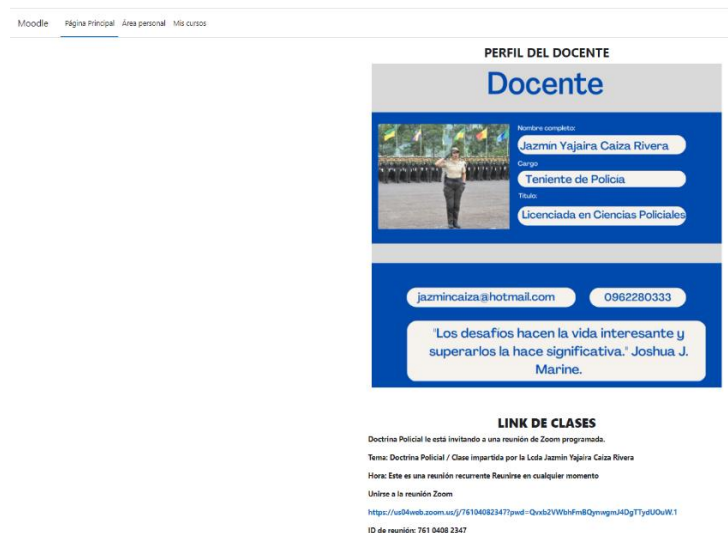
Moodle Página Principal Área personal Mis cursos

PERFIL DEL DOCENTE

Docente

Nombre completo:
Jazmin Yajaira Caiza Rivera
Cargo
Teniente de Policia
Título:
Licenciada en Ciencias Policiales

jazmincaiza@hotmail.com 0962280333

"Los desafios hacen la vida interesante y superarlos la hace significativa." Joshua J. Marine.

LINK DE CLASES

Doctrina Policial le está invitando a una reunión de Zoom programada.

Tema: Doctrina Policial / Clase impartida por la Lcda Jazmin Yajaira Caiza Rivera

Hora: Este es una reunión recurrente Reunirse en cualquier momento

Unirse a la reunión Zoom

https://us04web.zoom.us/j/76104082347?pwd=Qvxb2VWbhFmBQynwgmJ4DgTTydUOuW.1

ID de reunión: 761 0408 2347